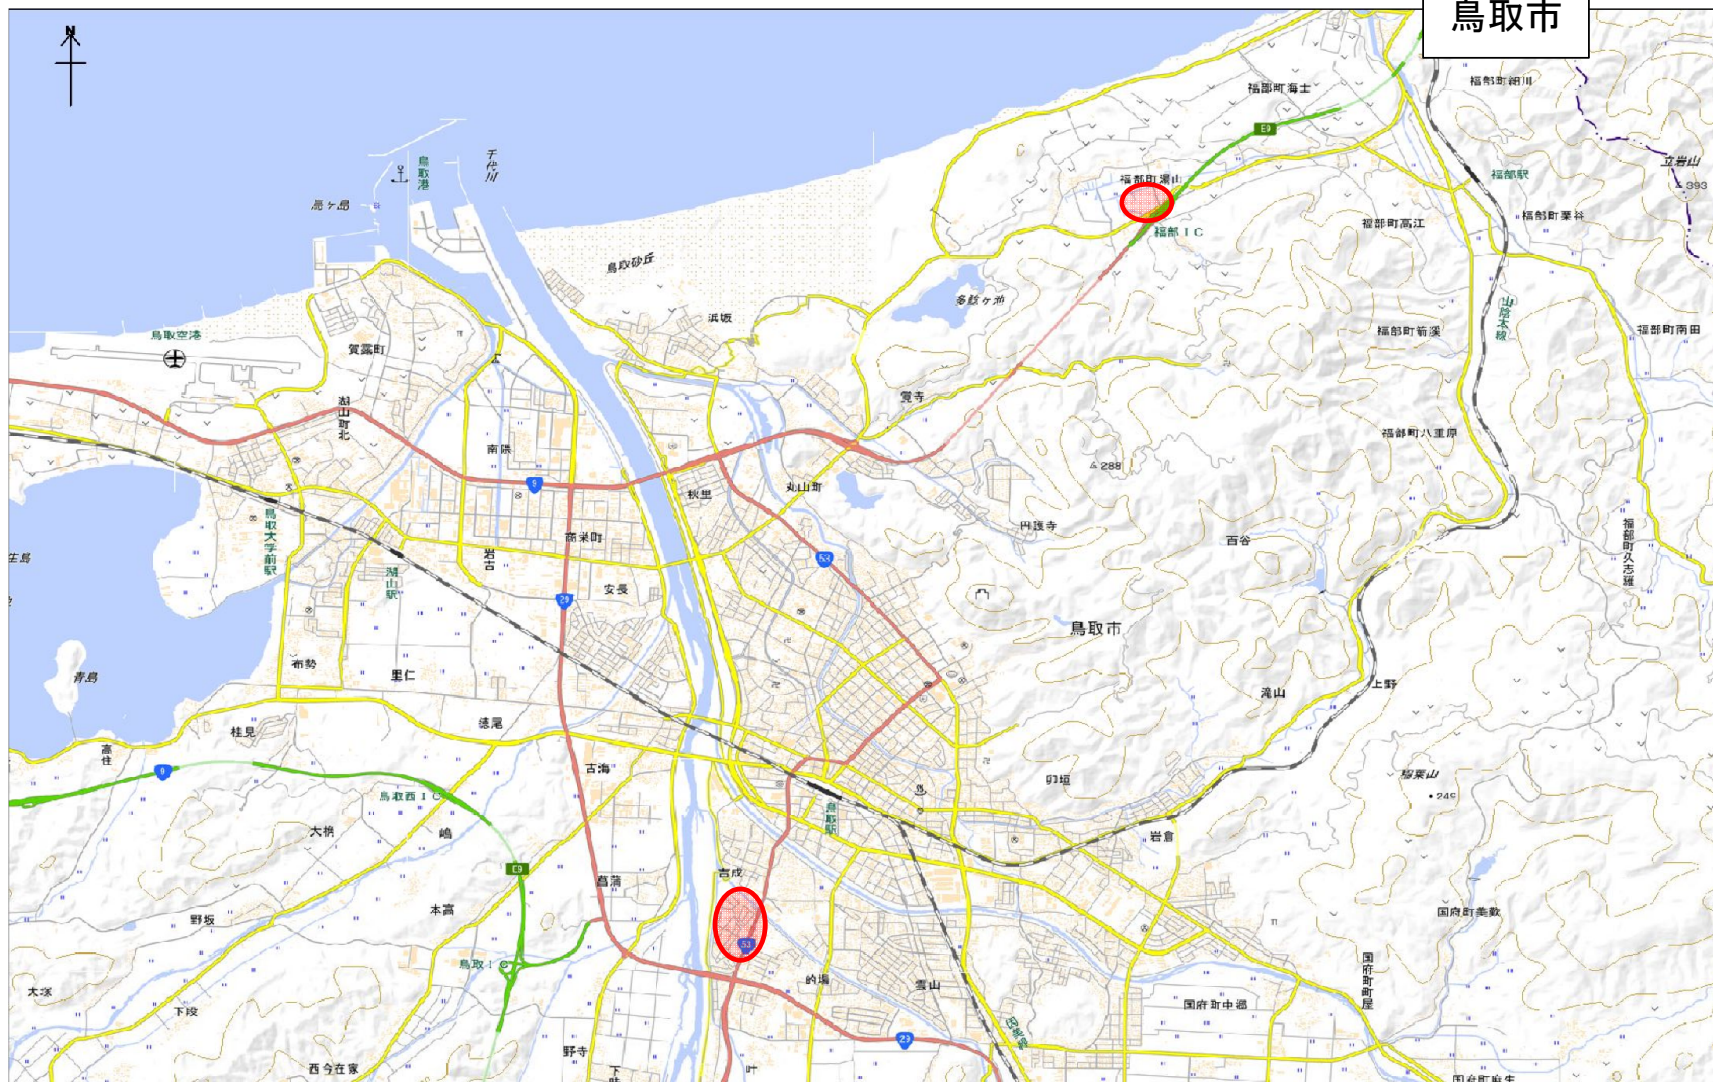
鳥取市

N

鳥取港
千代川
鳥ヶ島
鳥取砂丘
鳥取空港
賀露町
浜坂
湖山町北
南隈
秋里
丸山町
覚寺
多鯰ヶ池
福部町海士
福部町細川
福部町湯山
福部IC
福部駅
福部町高江
福部町栗谷
立岩山
393
福部町箭渓
福部町南田
山陰本線
福部町八重原
288
円護寺
百谷
福部町久志羅
鳥取大学前駅
湖山駅
商栄町
岩吉
安長
鳥取市
布勢
里仁
青島
桂見
高住
徳尾
古海
滝山
上野
駟馳山
249
馬場
鳥取西IC
大桷
嶋
鳥取駅
岩倉
吉成
菖蒲
本高
野坂
鳥取IC
的場
雲山
国府町奥谷
国府町中郷
国府町町屋
大塚
下段
西今在家
野寺
国府町庁

5
9
29
53
E9